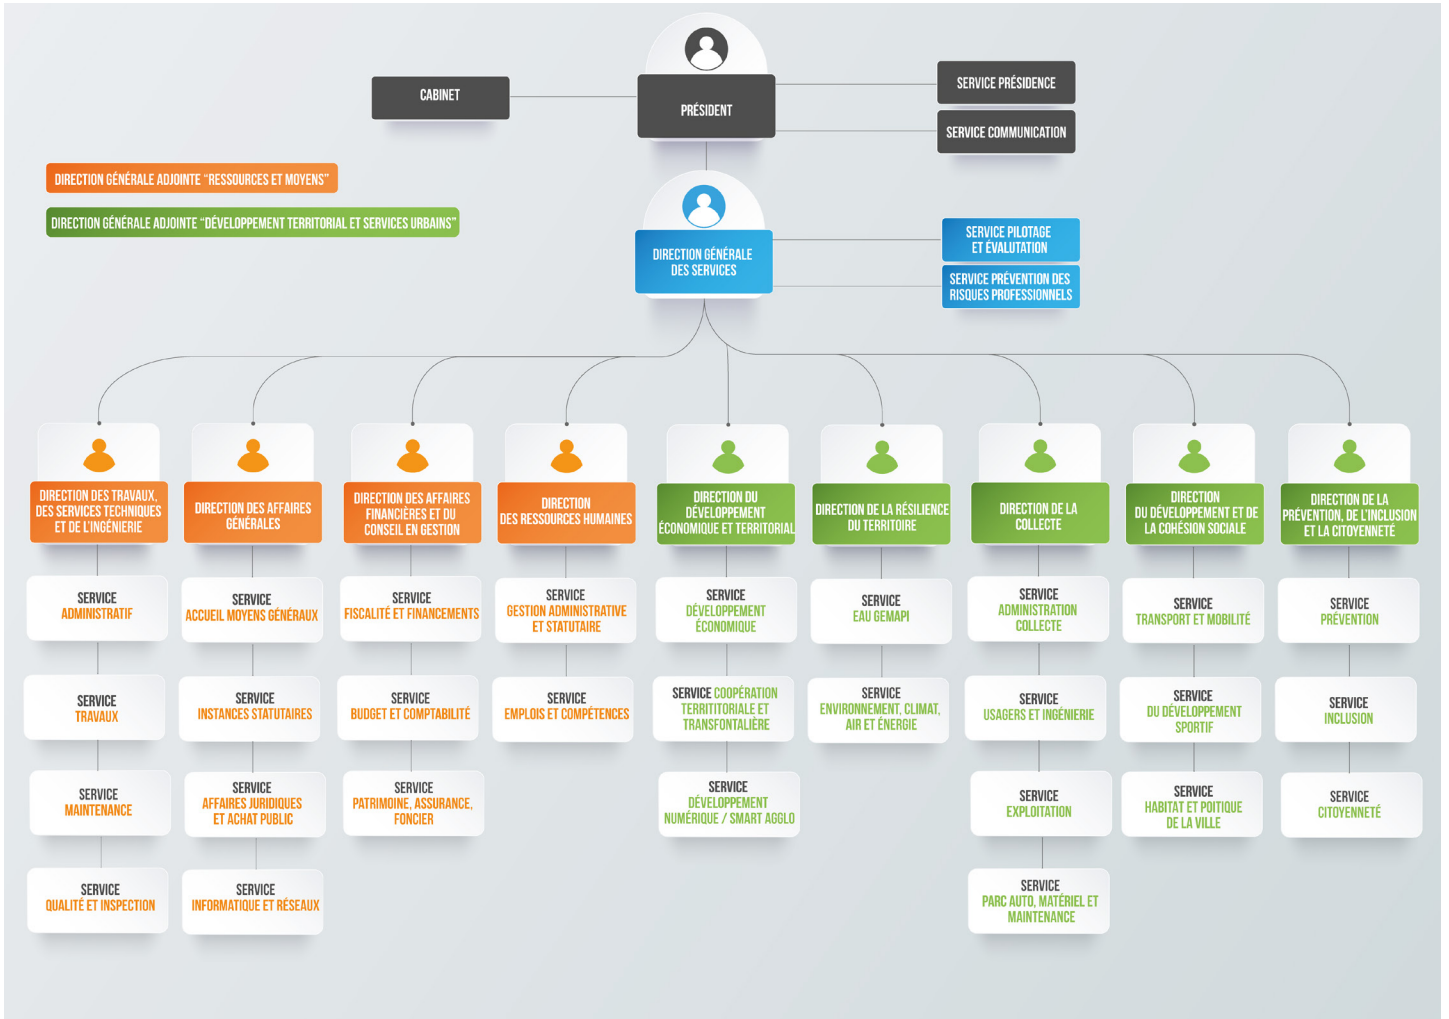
CABINET

PRÉSIDENT

SERVICE PRÉSIDENCE

SERVICE COMMUNICATION

DIRECTION GÉNÉRALE ADJOINTE "RESSOURCES ET MOYENS"

DIRECTION GÉNÉRALE ADJOINTE "DÉVELOPPEMENT TERRITORIAL ET SERVICES URBAINS"

DIRECTION GÉNÉRALE DES SERVICES

SERVICE PILOTAGE ET ÉVALUTATION

SERVICE PRÉVENTION DES RISQUES PROFESSIONNELS

DIRECTION DES TRAVAUX, DES SERVICES TECHNIQUES ET DE L'INGÉNIERIE

SERVICE ADMINISTRATIF

SERVICE TRAVAUX

SERVICE MAINTENANCE

SERVICE QUALITÉ ET INSPECTION

DIRECTION DES AFFAIRES GÉNÉRALES

SERVICE ACCUEIL MOYENS GÉNÉRAUX

SERVICE INSTANCES STATUTAIRES

SERVICE AFFAIRES JURIDIQUES ET ACHAT PUBLIC

SERVICE INFORMATIQUE ET RÉSEAUX

DIRECTION DES AFFAIRES FINANCIÈRES ET DU CONSEIL EN GESTION

SERVICE FISCALITÉ ET FINANCEMENTS

SERVICE BUDGET ET COMPTABILITÉ

SERVICE PATRIMOINE, ASSURANCE, FONCIER

DIRECTION DES RESSOURCES HUMAINES

SERVICE GESTION ADMINISTRATIVE ET STATUTAIRE

SERVICE EMPLOIS ET COMPÉTENCES

DIRECTION DU DÉVELOPPEMENT ÉCONOMIQUE ET TERRITORIAL

SERVICE DÉVELOPPEMENT ÉCONOMIQUE

SERVICE COOPÉRATION TERRITORIALE ET TRANSFONTALIÈRE

SERVICE DÉVELOPPEMENT NUMÉRIQUE / SMART AGGLO

DIRECTION DE LA RÉSILIENCE DU TERRITOIRE

SERVICE EAU GEMAPI

SERVICE ENVIRONNEMENT, CLIMAT, AIR ET ÉNERGIE

DIRECTION DE LA COLLECTE

SERVICE ADMINISTRATION COLLECTE

SERVICE USAGERS ET INGÉNIERIE

SERVICE EXPLOITATION

SERVICE PARC AUTO, MATÉRIEL ET MAINTENANCE

DIRECTION DU DÉVELOPPEMENT ET DE LA COHÉSION SOCIALE

SERVICE TRANSPORT ET MOBILITÉ

SERVICE DU DÉVELOPPEMENT SPORTIF

SERVICE HABITAT ET POITIQUE DE LA VILLE

DIRECTION DE LA PRÉVENTION, DE L'INCLUSION ET LA CITOYENNETÉ

SERVICE PRÉVENTION

SERVICE INCLUSION

SERVICE CITOYENNETÉ